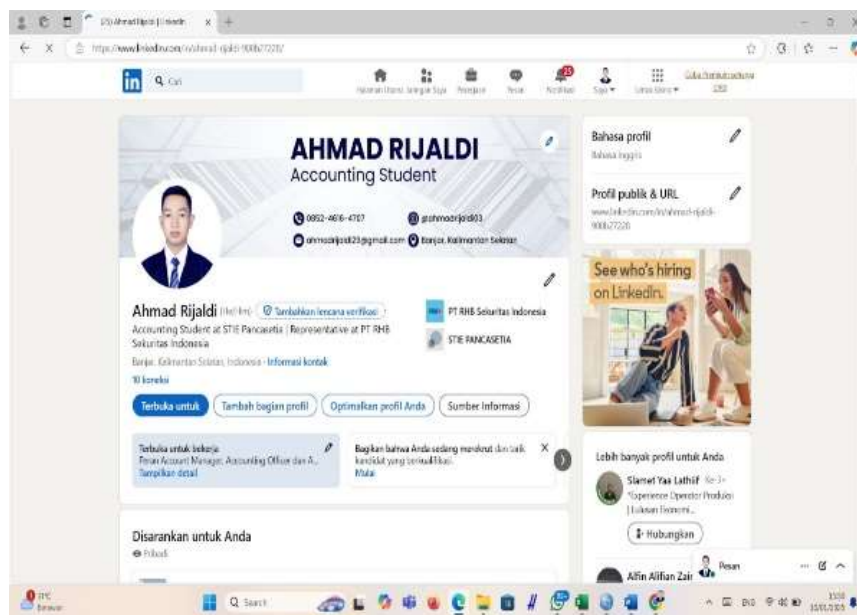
(25) Ahmad Rijaldi | LinkedIn

https://www.linkedin.com/in/ahmad-rijaldi-9006b7722l/

Q Cari

Halaman Utama Jaringan Saya Pekerjaan Pesan Notifikasi Saya Untuk Bisnis

Coba Premium seharga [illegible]

AHMAD RIJALDI
Accounting Student

0852-4616-4707
@ahmadrijaldi03
ahmadrijaldi23@gmail.com
Banjar, Kalimantan Selatan

Ahmad Rijaldi (He/Him) Tambahkan lencana verifikasi
Accounting Student at STIE Pancasetia | Representative at PT RHB Sekuritas Indonesia
Banjar, Kalimantan Selatan, Indonesia · Informasi kontak
10 koneksi

PT RHB Sekuritas Indonesia
STIE PANCASETIA

Terbuka untuk
Tambah bagian profil
Optimalkan profil Anda
Sumber Informasi

Terbuka untuk bekerja
Peran Account Manager, Accounting Officer dan A...
Tampilkan detail

Bagikan bahwa Anda sedang merekrut dan tarik kandidat yang berkualifikasi.
Mulai

Disarankan untuk Anda
Pribadi

Bahasa profil
Bahasa Inggris

Profil publik & URL
www.linkedin.com/in/ahmad-rijaldi-9006b7722l

See who's hiring on LinkedIn.

Lebih banyak profil untuk Anda

Slamet Yas Lathif
"Experience Operator Produksi | Lulusan Ekonomi...
Hubungkan

Alfin Alifian Zair

Pesan

31°C Berawan

Q Search

IND